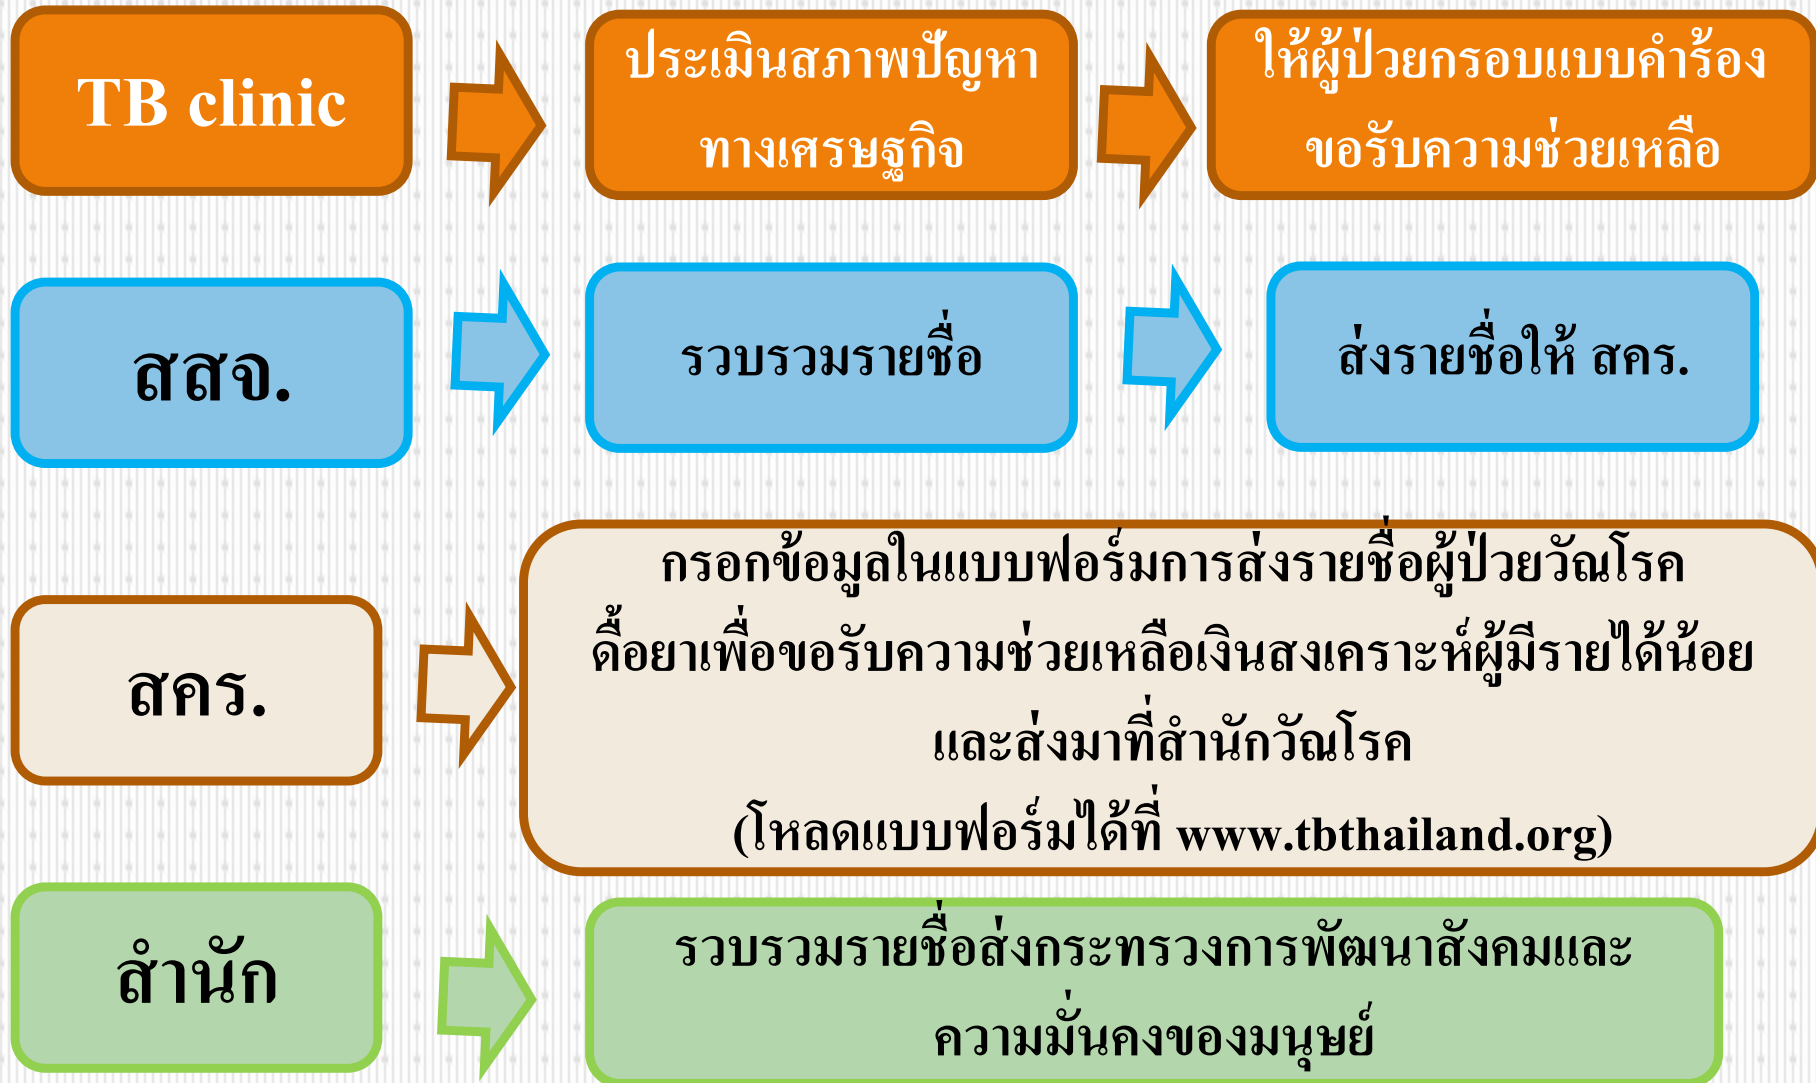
TB clinic

ประเมินสภาพปัญหาทางเศรษฐกิจ

ให้ผู้ป่วยกรอบแบบคำร้องขอรับความช่วยเหลือ

สสจ.

รวบรวมรายชื่อ

ส่งรายชื่อให้ สคร.

สคร.

กรอกข้อมูลในแบบฟอร์มการส่งรายชื่อผู้ป่วยวัณโรคดื้อยาเพื่อขอรับความช่วยเหลือเงินสงเคราะห์ผู้มีรายได้น้อยและส่งมาที่สำนักวัณโรค
(โหลดแบบฟอร์มได้ที่ www.tbthailand.org)

สำนัก

รวบรวมรายชื่อส่งกระทรวงการพัฒนาสังคมและความมั่นคงของมนุษย์